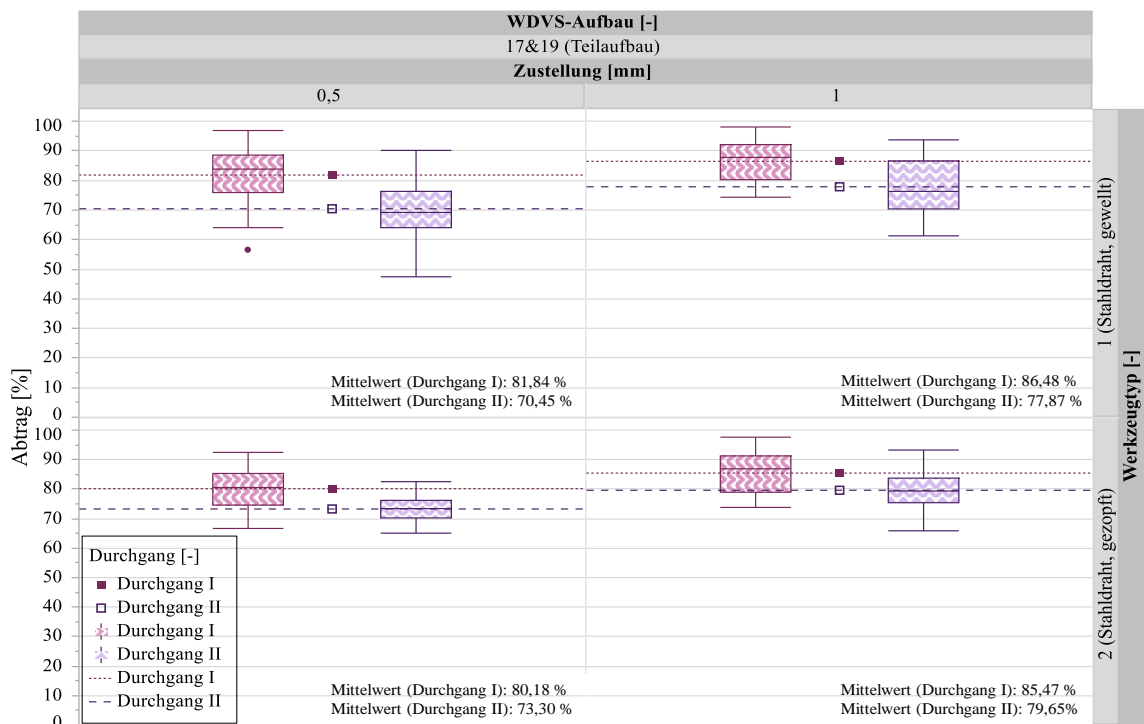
WDVS-Aufbau [-]
17&19 (Teilaufbau)
Zustellung [mm]
0,5
1

Abtrag [%]
100
90
80
70
60
50
40
30
20
10
0
100
90
80
70
60
50
40
30
20
10
0

Mittelwert (Durchgang I): 81,84 %
Mittelwert (Durchgang II): 70,45 %
Mittelwert (Durchgang I): 86,48 %
Mittelwert (Durchgang II): 77,87 %

Mittelwert (Durchgang I): 80,18 %
Mittelwert (Durchgang II): 73,30 %
Mittelwert (Durchgang I): 85,47 %
Mittelwert (Durchgang II): 79,65%

Werkzeugtyp [-]
1 (Stahldraht, gewellt)
2 (Stahldraht, gezopft)

Durchgang [-]
Durchgang I
Durchgang II
Durchgang I
Durchgang II
Durchgang I
Durchgang II